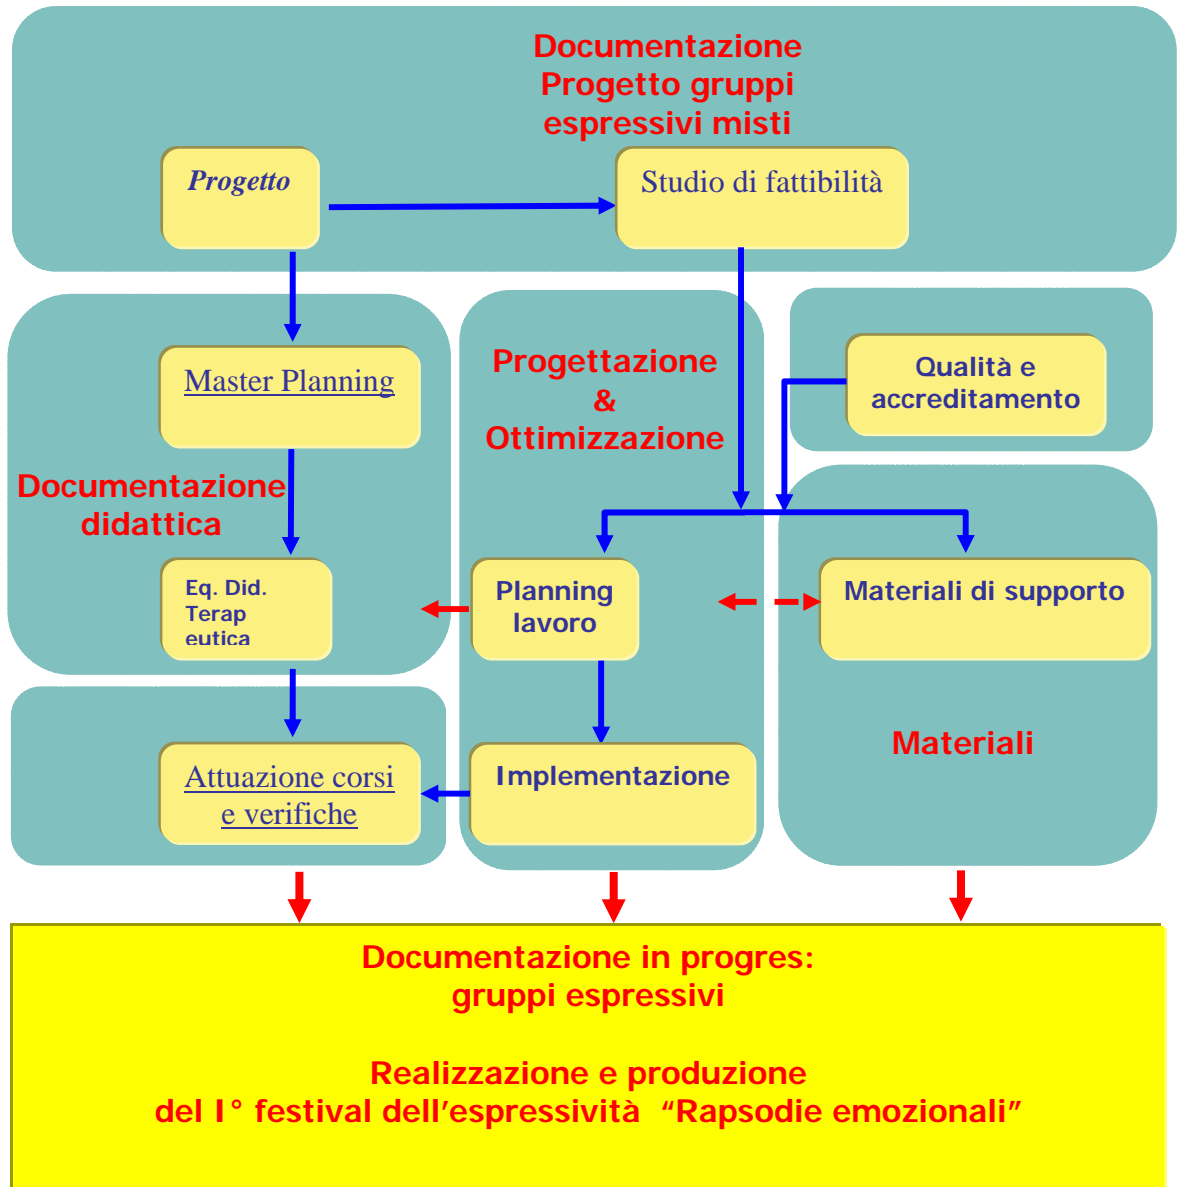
Documentazione
Progetto gruppi
espressivi misti

Progetto

Studio di fattibilità

Master Planning

Documentazione didattica

Eq. Did. Terap eutica

Progettazione & Ottimizzazione

Qualità e accreditamento

Planning lavoro

Materiali di supporto

Attuazione corsi e verifiche

Implementazione

Materiali

Documentazione in progres:
gruppi espressivi

Realizzazione e produzione
del I° festival dell’espressività “Rapsodie emozionali”